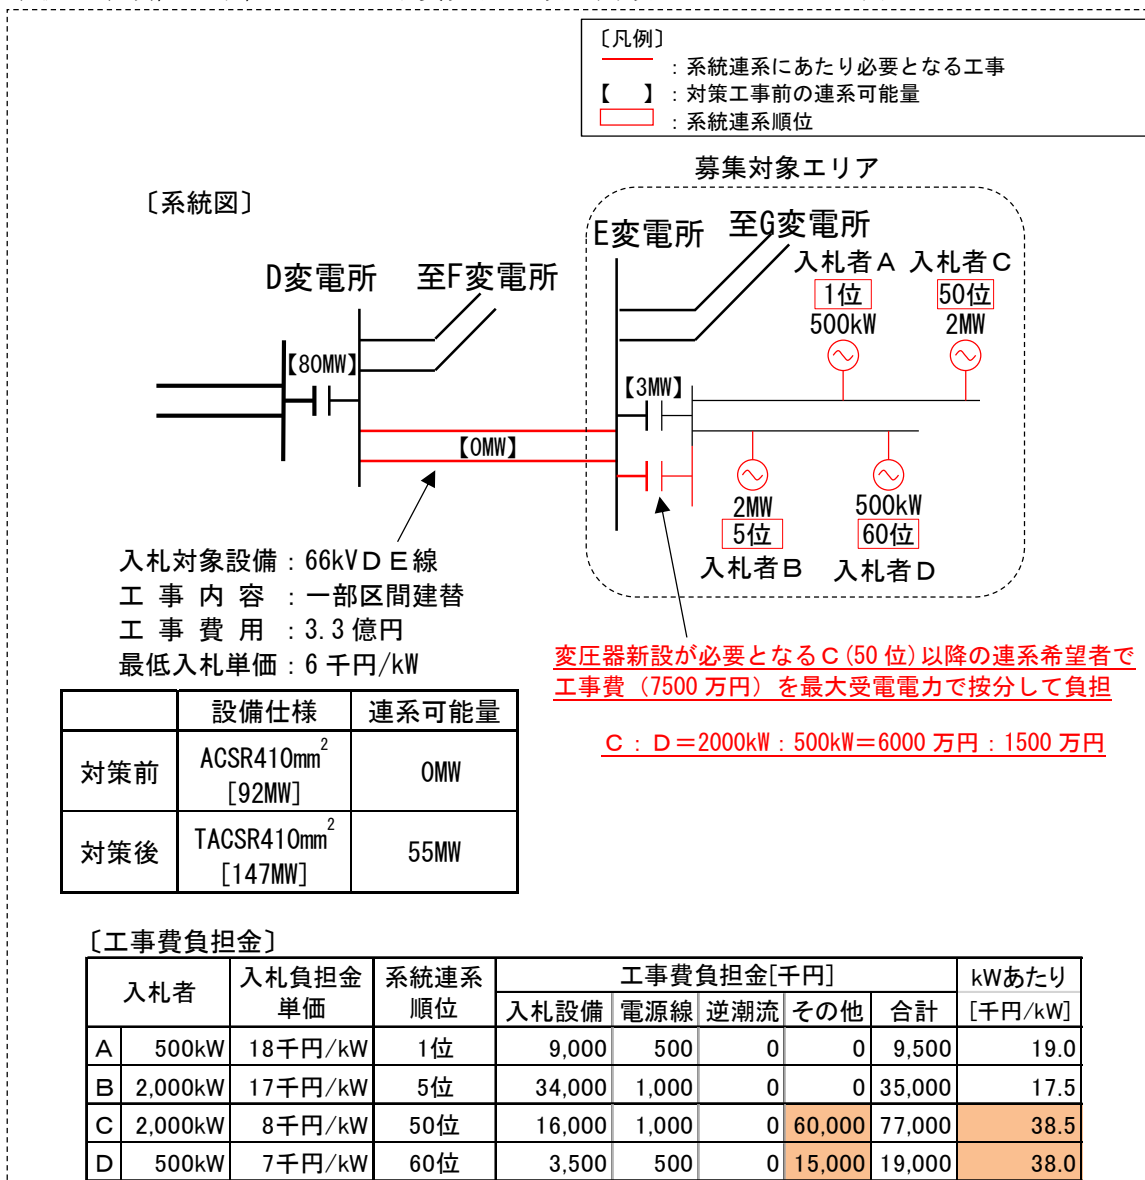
〔凡例〕
：系統連系にあたり必要となる工事
【　】：対策工事前の連系可能量
：系統連系順位

募集対象エリア

〔系統図〕

D変電所　至F変電所

E変電所　至G変電所

入札者Ａ　入札者Ｃ
1位　50位
500kW　2MW

【80MW】

【3MW】

【0MW】

2MW　500kW
5位　60位
入札者Ｂ　入札者Ｄ

入札対象設備：66kＶＤＥ線
工事内容：一部区間建替
工事費用：3.3億円
最低入札単価：6千円/kW

変圧器新設が必要となるＣ(50位)以降の連系希望者で工事費（7500万円）を最大受電電力で按分して負担

Ｃ：Ｄ＝2000kW：500kW＝6000万円：1500万円

| | 設備仕様 | 連系可能量 |
|---|---|---|
| 対策前 | ACSR410mm$^2$ [92MW] | 0MW |
| 対策後 | TACSR410mm$^2$ [147MW] | 55MW |

〔工事費負担金〕

| 入札者 | | 入札負担金単価 | 系統連系順位 | 入札設備 | 電源線 | 逆潮流 | その他 | 合計 | kWあたり[千円/kW] |
|---|---|---|---|---|---|---|---|---|---|
| | | | | 工事費負担金[千円] | | | | | |
| A | 500kW | 18千円/kW | 1位 | 9,000 | 500 | 0 | 0 | 9,500 | 19.0 |
| B | 2,000kW | 17千円/kW | 5位 | 34,000 | 1,000 | 0 | 0 | 35,000 | 17.5 |
| C | 2,000kW | 8千円/kW | 50位 | 16,000 | 1,000 | 0 | 60,000 | 77,000 | 38.5 |
| D | 500kW | 7千円/kW | 60位 | 3,500 | 500 | 0 | 15,000 | 19,000 | 38.0 |